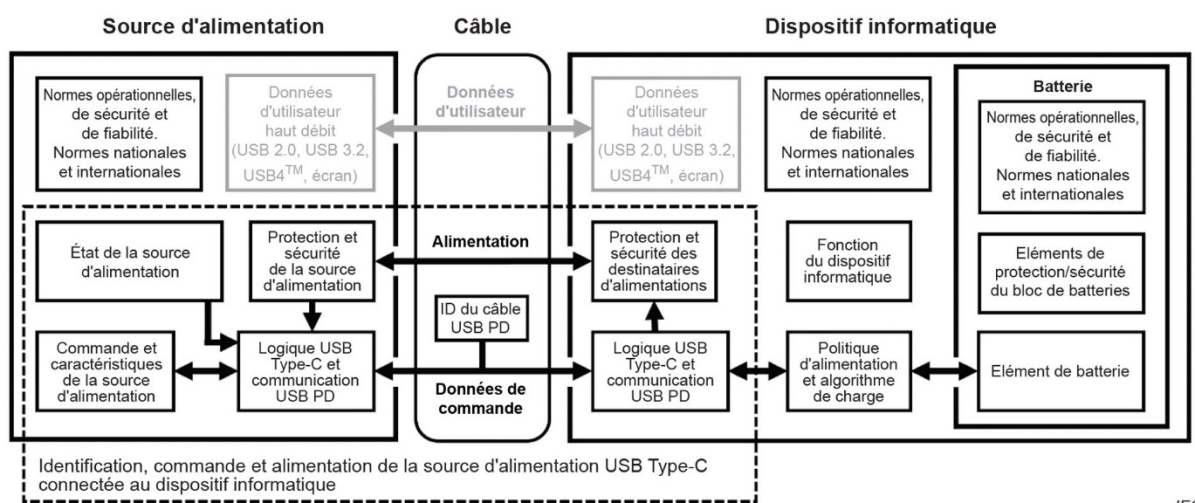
Source d'alimentation

Câble

Dispositif informatique

Normes opérationnelles, de sécurité et de fiabilité. Normes nationales et internationales

Données d'utilisateur haut débit (USB 2.0, USB 3.2, USB4$^{TM}$, écran)

Données d'utilisateur

Données d'utilisateur haut débit (USB 2.0, USB 3.2, USB4$^{TM}$, écran)

Normes opérationnelles, de sécurité et de fiabilité. Normes nationales et internationales

Batterie

Normes opérationnelles, de sécurité et de fiabilité. Normes nationales et internationales

État de la source d'alimentation

Protection et sécurité de la source d'alimentation

Alimentation

Protection et sécurité des destinataires d'alimentations

Fonction du dispositif informatique

Eléments de protection/sécurité du bloc de batteries

ID du câble USB PD

Commande et caractéristiques de la source d'alimentation

Logique USB Type-C et communication USB PD

Données de commande

Logique USB Type-C et communication USB PD

Politique d'alimentation et algorithme de charge

Elément de batterie

Identification, commande et alimentation de la source d'alimentation USB Type-C connectée au dispositif informatique

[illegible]